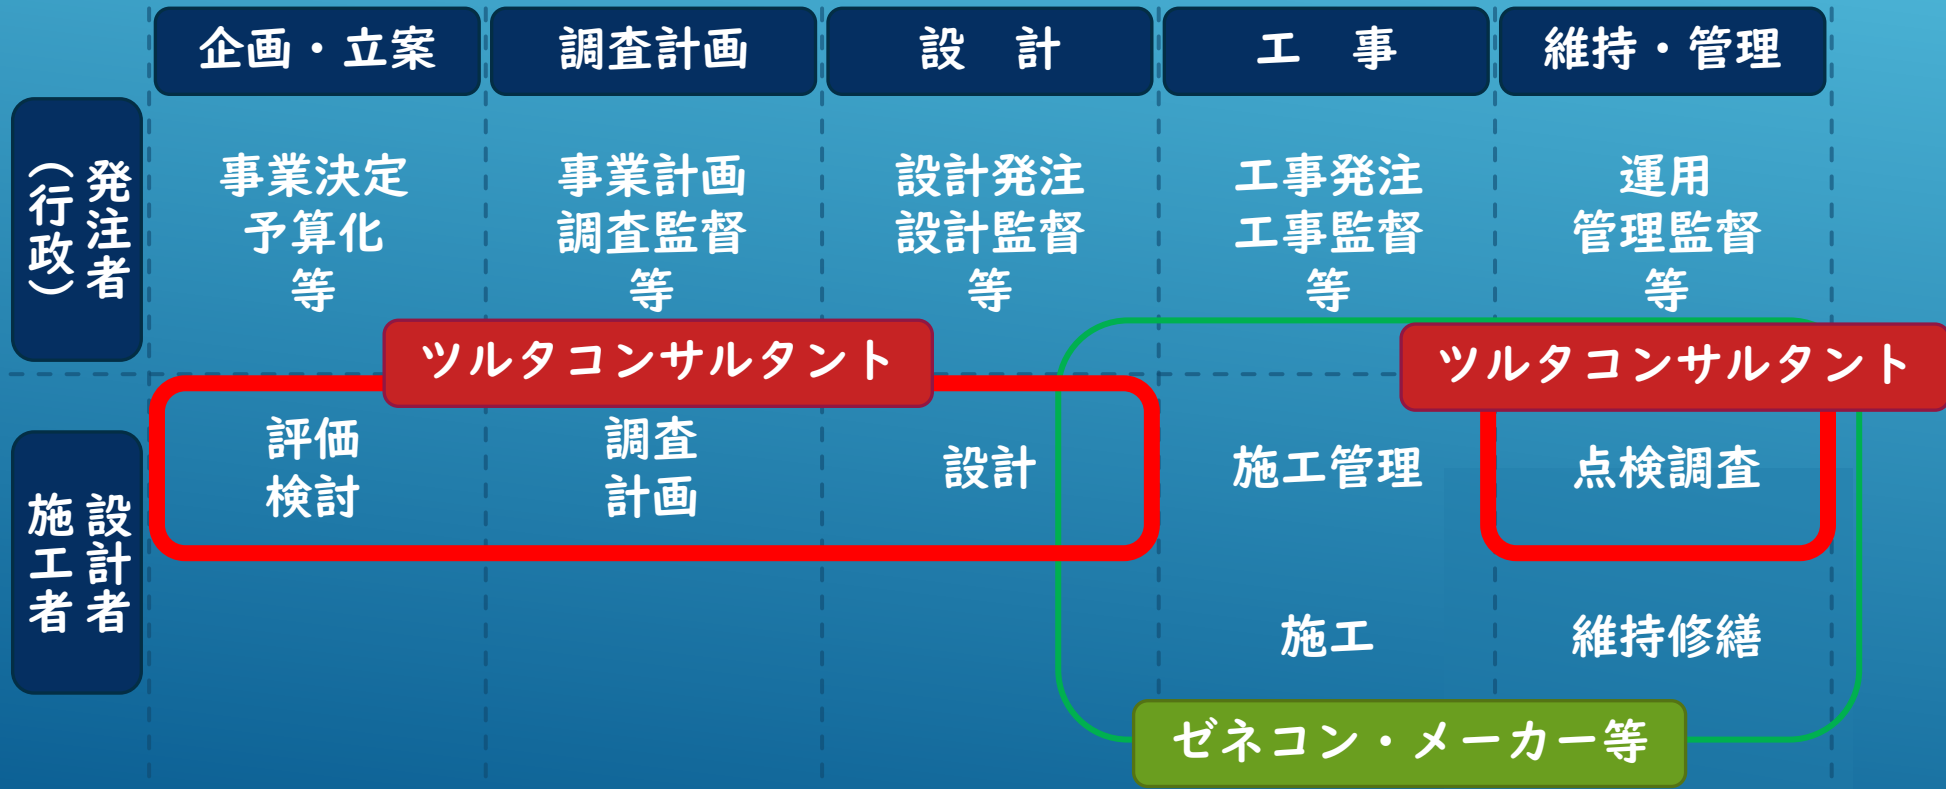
| | 企画・立案 | 調査計画 | 設　計 | 工　事 | 維持・管理 |
|---|---|---|---|---|---|
| 発注者（行政） | 事業決定 予算化 等 | 事業計画 調査監督 等 | 設計発注 設計監督 等 | 工事発注 工事監督 等 | 運用 管理監督 等 |
| 設計者 施工者 | 評価 検討 | 調査 計画 | 設計 | 施工管理 | 点検調査 |
| | | | | 施工 | 維持修繕 |

ツルタコンサルタント

ツルタコンサルタント

ゼネコン・メーカー等